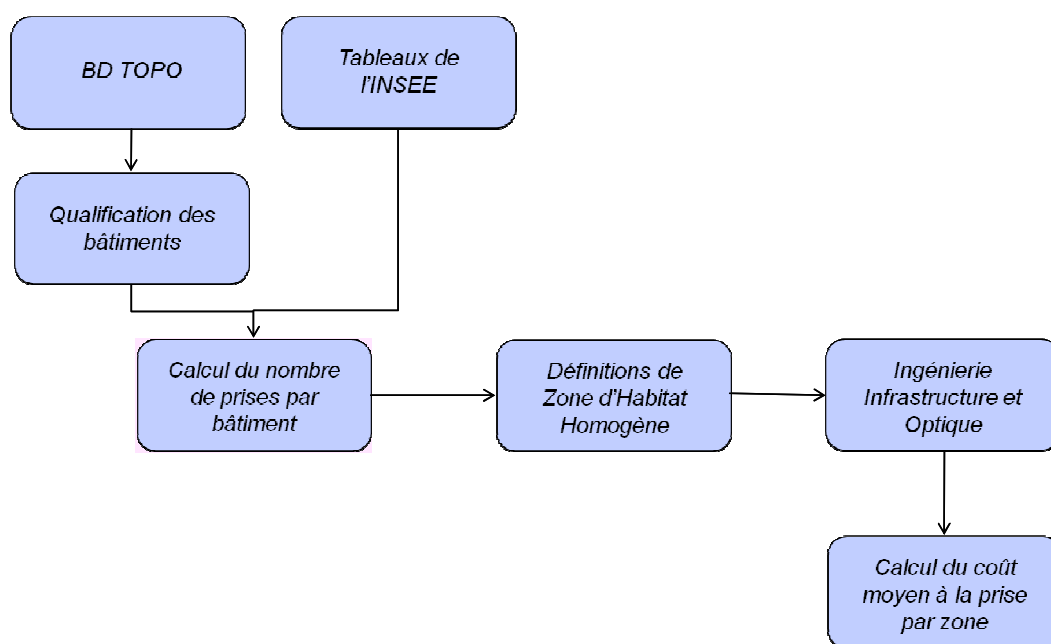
BD TOPO

Tableaux de l'INSEE

Qualification des bâtiments

Calcul du nombre de prises par bâtiment

Définitions de Zone d'Habitat Homogène

Ingénierie Infrastructure et Optique

Calcul du coût moyen à la prise par zone